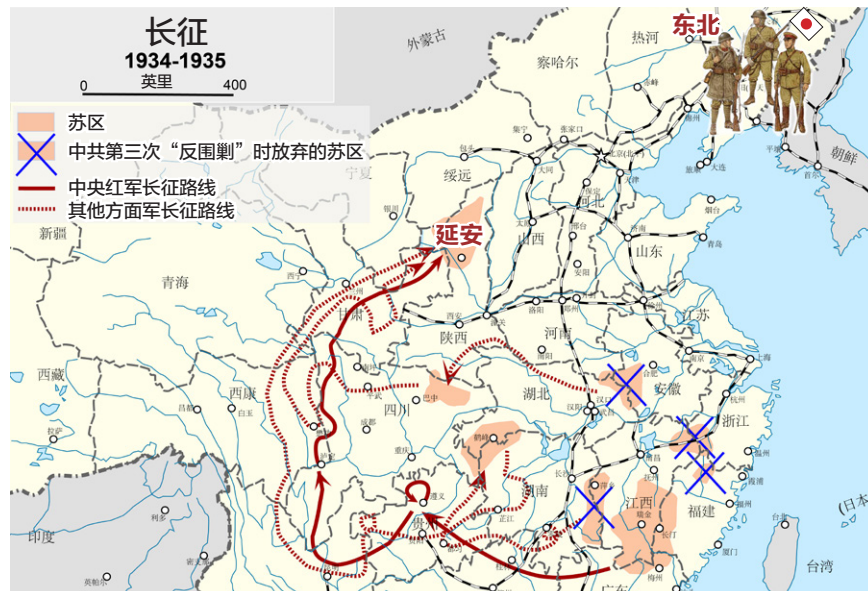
长征
1934-1935
英里
0 400

苏区
中共第三次“反围剿”时放弃的苏区
中央红军长征路线
其他方面军长征路线

外蒙古
察哈尔
热河
东北
朝鲜
绥远
宁夏
新疆
山西
河北
山东
延安
青海
甘肃
陕西
河南
江苏
西藏
西康
四川
湖北
安徽
浙江
湖南
江西
福建
贵州
印度
广东
台湾
日本